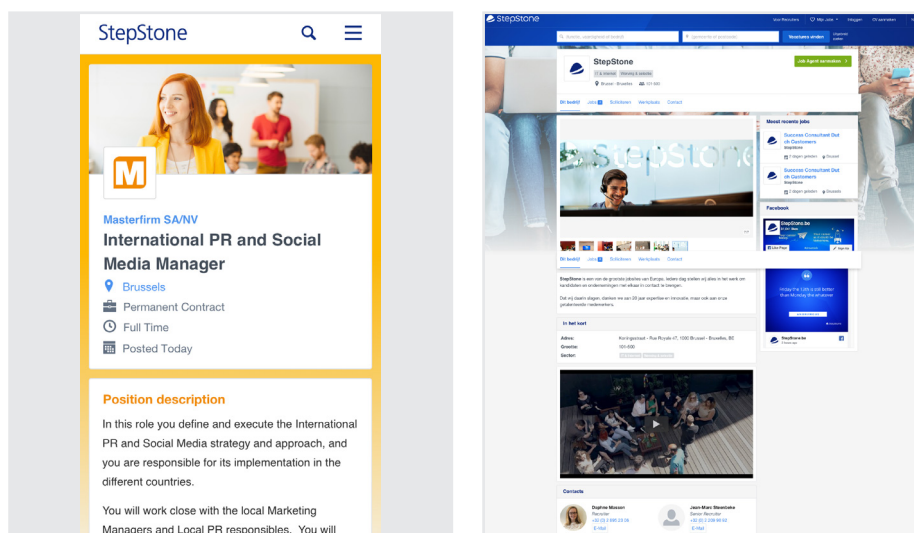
StepStone

Masterfirm SA/NV

International PR and Social Media Manager

Brussels

Permanent Contract

Full Time

Posted Today

Position description

In this role you define and execute the International PR and Social Media strategy and approach, and you are responsible for its implementation in the different countries.

You will work close with the local Marketing Managers and Local PR responsibles. You will

StepStone

Zoeken

StepStone

Job Agent aanmaken

Brussel - Brussels 101-500

Dit bedrijf Jobs Schrijven Werkplaats Contact

Meest recente jobs

Success Consultant Dutch Customers

StepStone

2 dagen geleden Brussel

Success Consultant Dutch Customers

StepStone

2 dagen geleden Brussels

Facebook

StepStone.be

Dit bedrijf Jobs Schrijven Werkplaats Contact

In het kort

Adres: Koningsstraat - Rue Royale 47, 1000 Brussel - Bruxelles, BE

Grootte: 101-500

Sector:

Contacts

Daphne Mossen

Jean-Marc Steenbeke